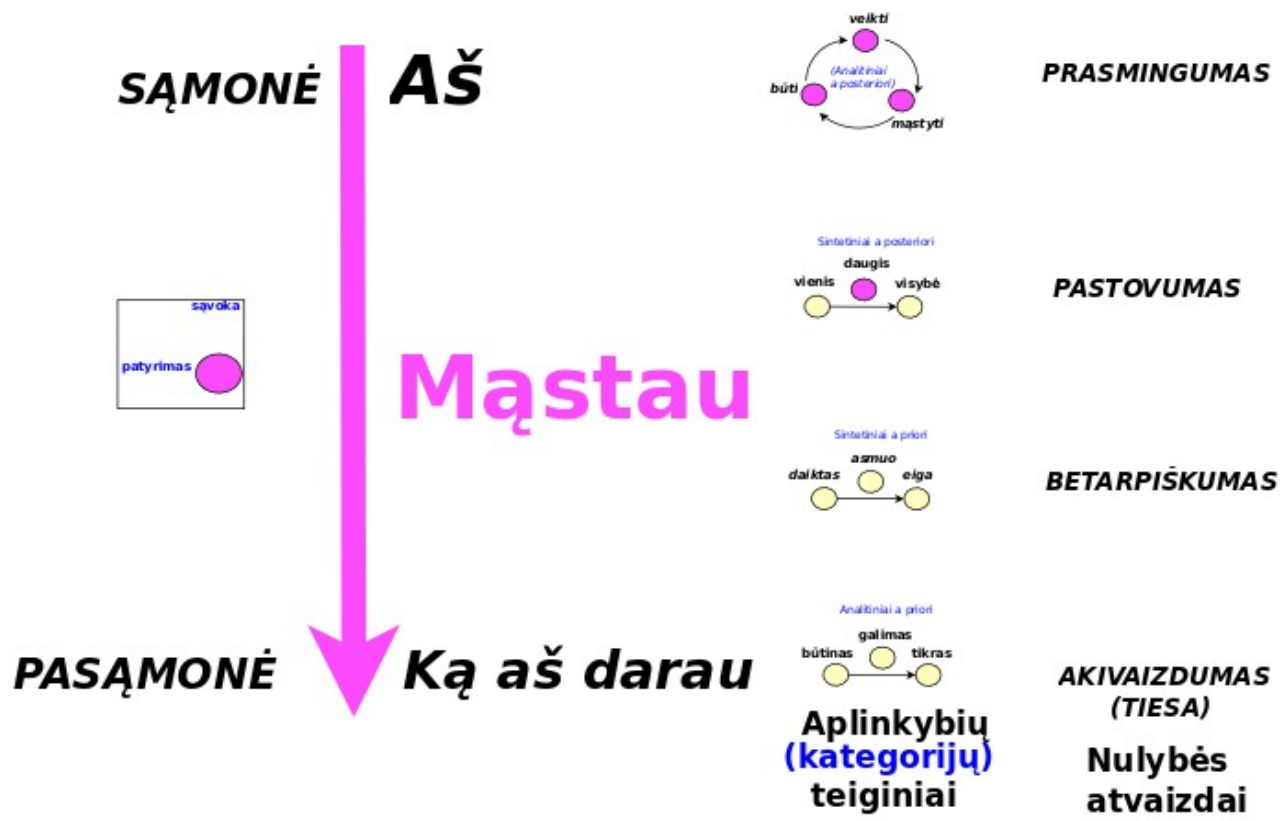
SĄMONĖ Aš

veikti
(Analitiniai a posteriori)
būti
mąstyti

PRASMINGUMAS

sąvoka
patyrimas

Sintetiniai a posteriori
daugis
vienis
visybė

PASTOVUMAS

Mąstau

Sintetiniai a priori
asmuo
daiktas
eiga

BETARPIŠKUMAS

Analitiniai a priori
galimas
būtinas
tikras

PASĄMONĖ Ką aš darau

AKIVAIZDUMAS (TIESA)

Aplinkybių (kategorijų) teiginiai

Nulybės atvaizdai